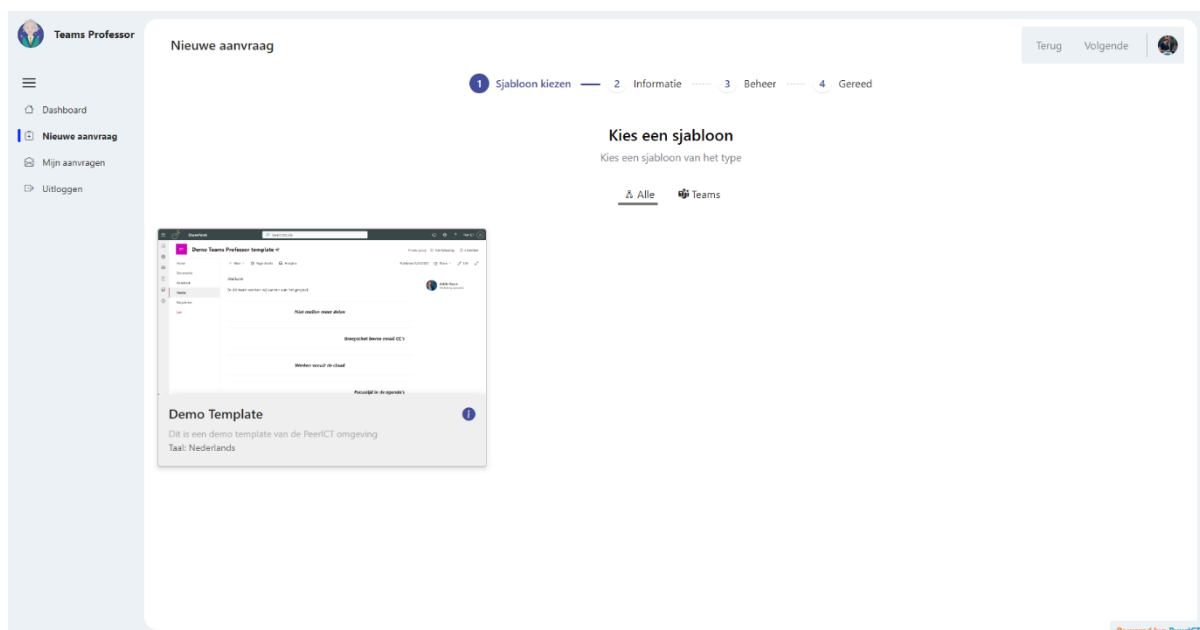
Teams Professor

Dashboard
Nieuwe aanvraag
Mijn aanvragen
Uitloggen

Nieuwe aanvraag

Terug
Volgende

1 Sjabloon kiezen
2 Informatie
3 Beheer
4 Gereed

Kies een sjabloon

Kies een sjabloon van het type

Alle
Teams

Demo Teams Professor template

Welkom

Fijn met elkaar meer delen

Eenvoudig binnen email CC's

Werken vanuit de cloud

Demo Template

Dit is een demo template van de PeerICT omgeving

Taal: Nederlands